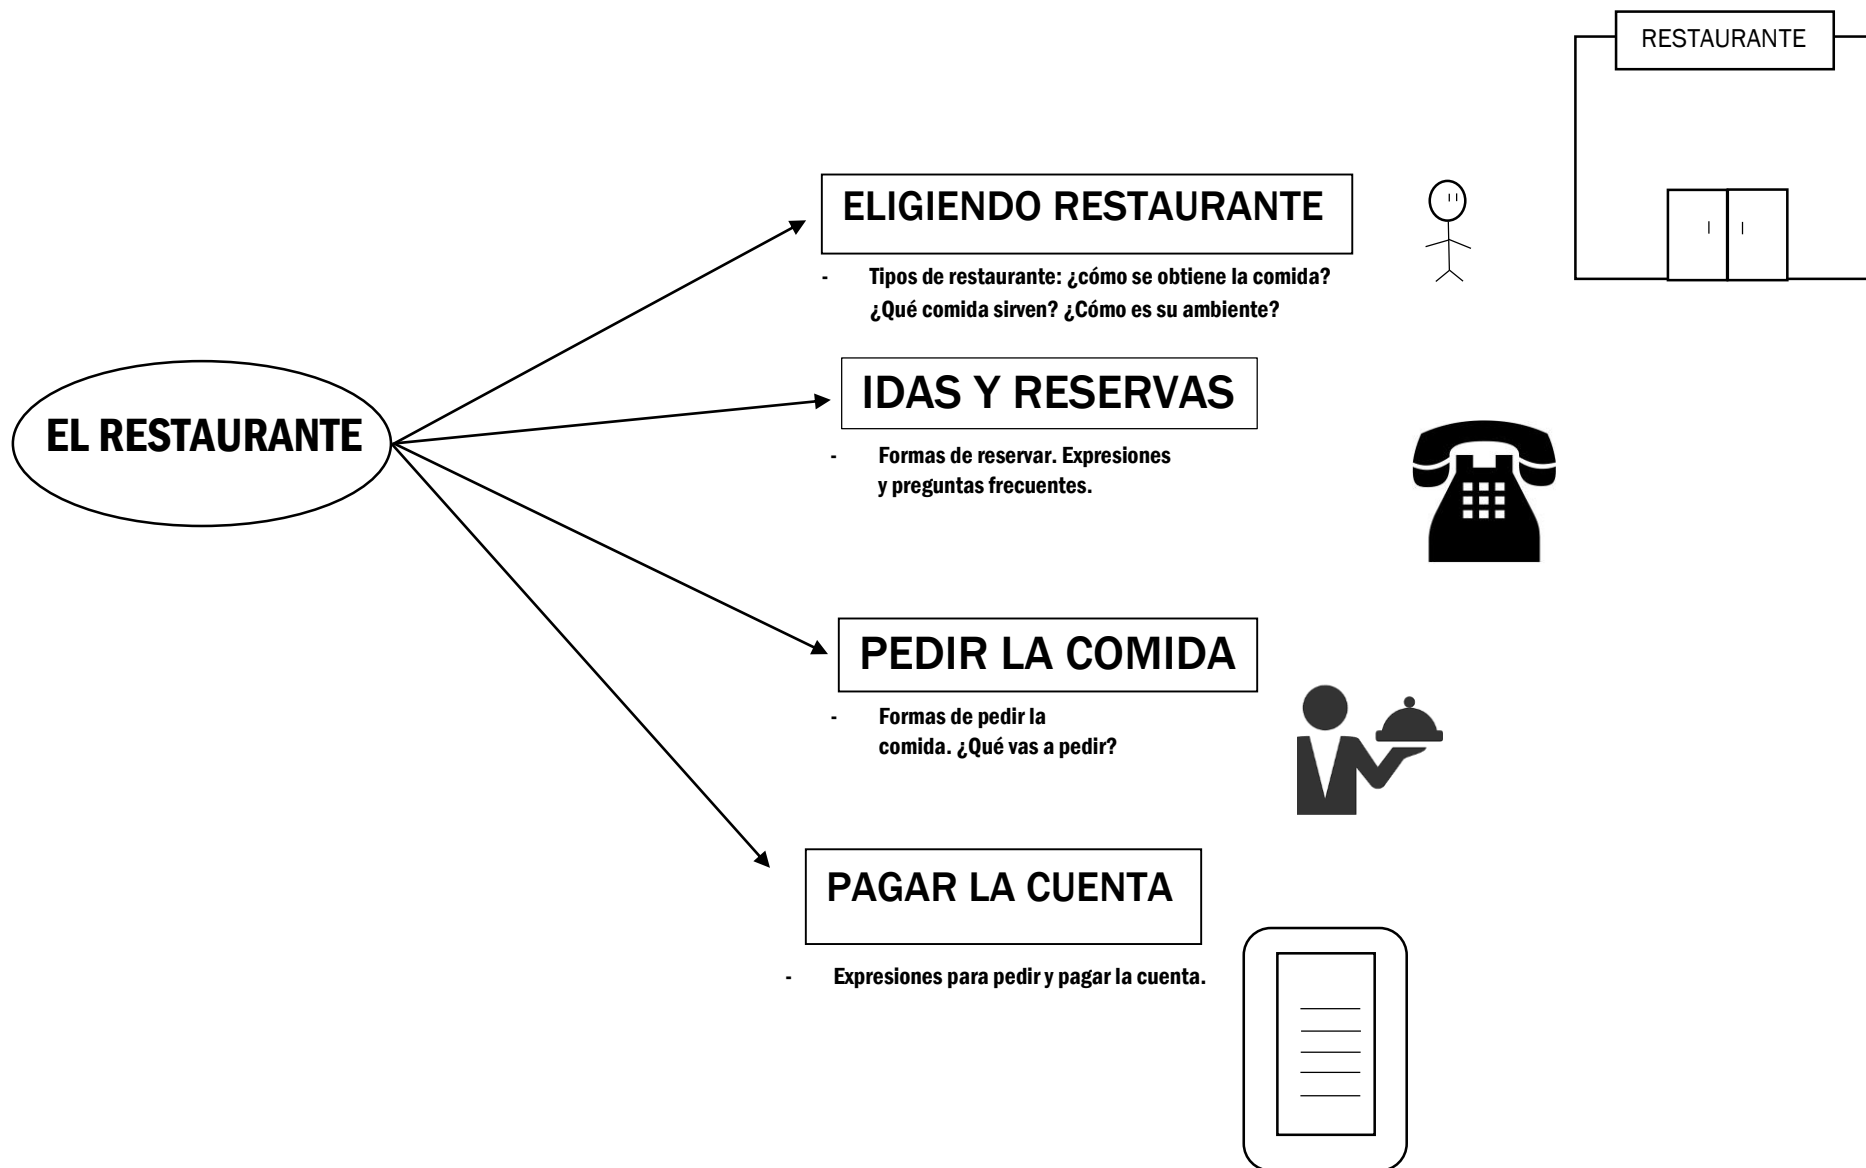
RESTAURANTE

EL RESTAURANTE

ELIGIENDO RESTAURANTE

- Tipos de restaurante: ¿cómo se obtiene la comida? ¿Qué comida sirven? ¿Cómo es su ambiente?

IDAS Y RESERVAS

- Formas de reservar. Expresiones y preguntas frecuentes.

PEDIR LA COMIDA

- Formas de pedir la comida. ¿Qué vas a pedir?

PAGAR LA CUENTA

- Expresiones para pedir y pagar la cuenta.